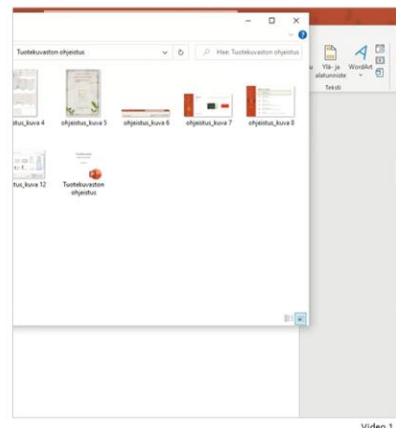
Tuotekuvaston ohjeistus
Hae: Tuotekuvaston ohjeistus
Ylä- ja alatunniste
WordArt
Teksti
ohjeistus_kuva 4
ohjeistus_kuva 5
ohjeistus_kuva 6
ohjeistus_kuva 7
ohjeistus_kuva 8
ohjeistus_kuva 12
Tuotekuvaston ohjeistus
Video 1